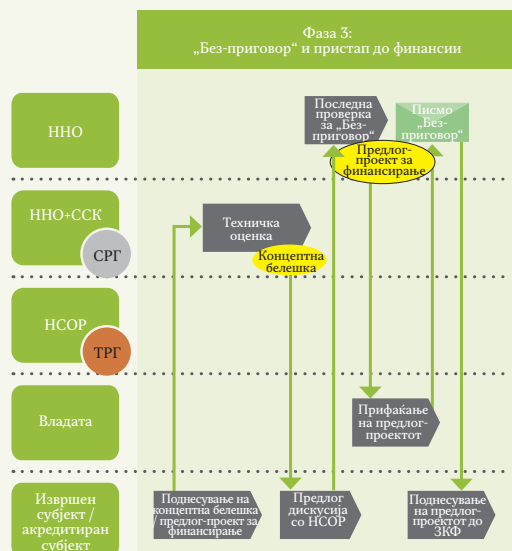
Фаза 3:
„Без-приговор“ и пристап до финансии

ННО

ННО+ССК

СРГ

НСОР

ТРГ

Владата

Извршен субјект / акредитиран субјект

Последна проверка за „Без-приговор“

Писмо „Без-приговор“

Предлог-проект за финансирање

Техничка оценка

Концептна белешка

Прифаќање на предлог-проектот

Поднесување на концептна белешка / предлог-проект за финансирање

Предлог дискусија со НСОР

Поднесување на предлог-проектот до ЗКФ